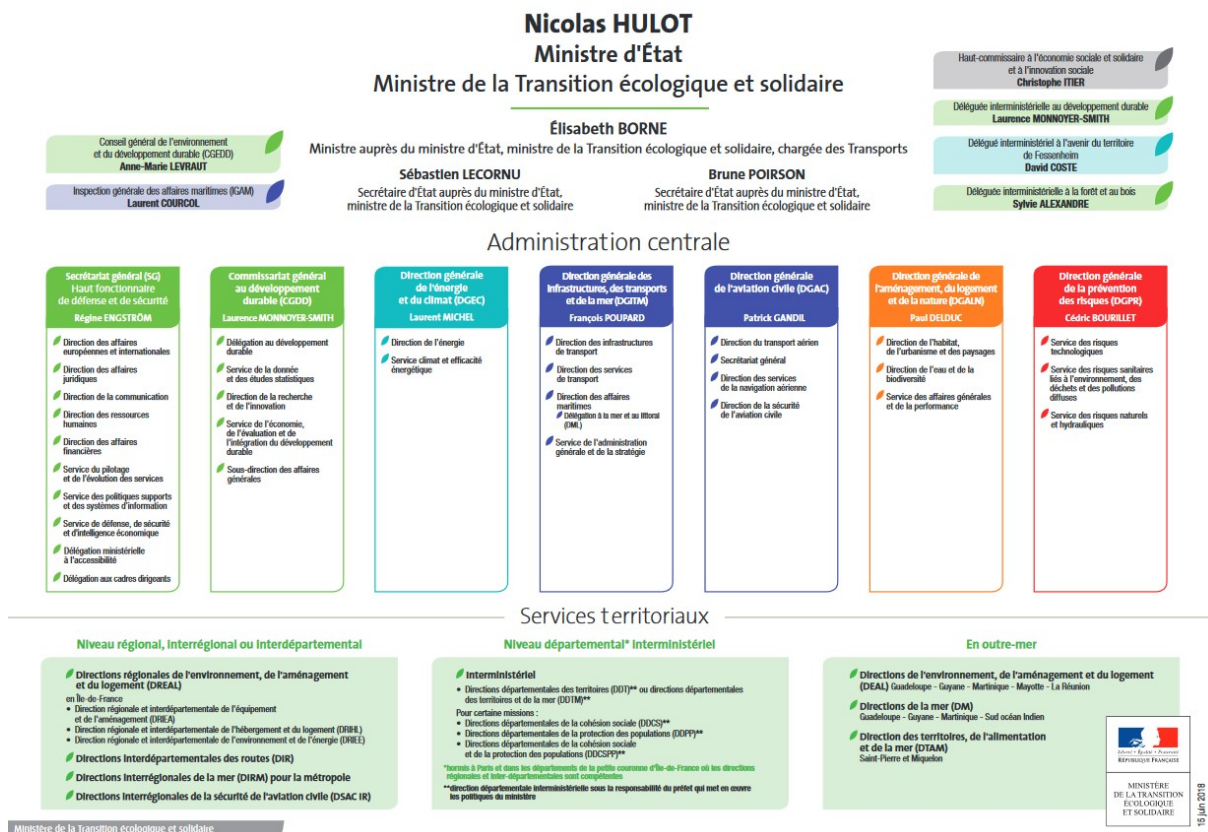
Nicolas HULOT
Ministre d'État
Ministre de la Transition écologique et solidaire

Haut-commissaire à l'économie sociale et solidaire et à l'innovation sociale
Christophe ITIER

Déléguée interministérielle au développement durable
Laurence MONNOYER-SMITH

Délégué interministériel à l'avenir du territoire de Fessenheim
David COSTE

Déléguée interministérielle à la forêt et au bois
Sylvie ALEXANDRE

Conseil général de l'environnement et du développement durable (CGEDD)
Anne-Marie LEVRAUT

Inspection générale des affaires maritimes (IGAM)
Laurent COURCOL

Élisabeth BORNE
Ministre auprès du ministre d'État, ministre de la Transition écologique et solidaire, chargée des Transports

Sébastien LECORNU
Secrétaire d'État auprès du ministre d'État, ministre de la Transition écologique et solidaire

Brune POIRSON
Secrétaire d'État auprès du ministre d'État, ministre de la Transition écologique et solidaire

Administration centrale

Secrétariat général (SG) Haut fonctionnaire de défense et de sécurité
Régine ENGSTRÖM
Direction des affaires européennes et internationales
Direction des affaires juridiques
Direction de la communication
Direction des ressources humaines
Direction des affaires financières
Service du pilotage et de l'évolution des services
Service des politiques supports et des systèmes d'information
Service de défense, de sécurité et d'intelligence économique
Délégation ministérielle à l'accessibilité
Délégation aux cadres dirigeants

Commissariat général au développement durable (CGDD)
Laurence MONNOYER-SMITH
Délégation au développement durable
Service de la donnée et des études statistiques
Direction de la recherche et de l'innovation
Service de l'économie, de l'évaluation et de l'intégration du développement durable
Sous-direction des affaires générales

Direction générale de l'énergie et du climat (DGEC)
Laurent MICHEL
Direction de l'énergie
Service climat et efficacité énergétique

Direction générale des infrastructures, des transports et de la mer (DGITM)
François POUPARD
Direction des infrastructures de transport
Direction des services de transport
Direction des affaires maritimes
Délégation à la mer et au littoral (DML)
Service de l'administration générale et de la stratégie

Direction générale de l'aviation civile (DGAC)
Patrick GANDIL
Direction du transport aérien
Secrétariat général
Direction des services de la navigation aérienne
Direction de la sécurité de l'aviation civile

Direction générale de l'aménagement, du logement et de la nature (DGALN)
Paul DELDUC
Direction de l'habitat, de l'urbanisme et des paysages
Direction de l'eau et de la biodiversité
Service des affaires générales et de la performance

Direction générale de la prévention des risques (DGPR)
Cédric BOURILLET
Service des risques technologiques
Service des risques sanitaires liés à l'environnement, des déchets et des pollutions diffuses
Service des risques naturels et hydrauliques

Services territoriaux

Niveau régional, interrégional ou interdépartemental
Directions régionales de l'environnement, de l'aménagement et du logement (DREAL)
en Île-de-France
• Direction régionale et interdépartementale de l'équipement et de l'aménagement (DRIEA)
• Direction régionale et interdépartementale de l'hébergement et du logement (DRIHL)
• Direction régionale et interdépartementale de l'environnement et de l'énergie (DRIEE)
Directions interdépartementales des routes (DIR)
Directions interrégionales de la mer (DIRM) pour la métropole
Directions interrégionales de la sécurité de l'aviation civile (DSAC IR)

Niveau départemental* interministériel
Interministériel
• Directions départementales des territoires (DDT)** ou directions départementales des territoires et de la mer (DDTM)**
Pour certaines missions :
• Directions départementales de la cohésion sociale (DDCS)**
• Directions départementales de la protection des populations (DDPP)**
• Directions départementales de la cohésion sociale et de la protection des populations (DDCSPP)**
*hormis à Paris et dans les départements de la petite couronne d'Île-de-France où les directions régionales et inter-départementales sont compétentes
**direction départementale interministérielle sous la responsabilité du préfet qui met en œuvre les politiques du ministère

En outre-mer
Directions de l'environnement, de l'aménagement et du logement (DEAL) Guadeloupe - Guyane - Martinique - Mayotte - La Réunion
Directions de la mer (DM)
Guadeloupe - Guyane - Martinique - Sud océan Indien
Direction des territoires, de l'alimentation et de la mer (DTAM)
Saint-Pierre et Miquelon

Liberté • Égalité • Fraternité
RÉPUBLIQUE FRANÇAISE
MINISTÈRE DE LA TRANSITION ÉCOLOGIQUE ET SOLIDAIRE

15 juin 2018

Ministère de la Transition écologique et solidaire